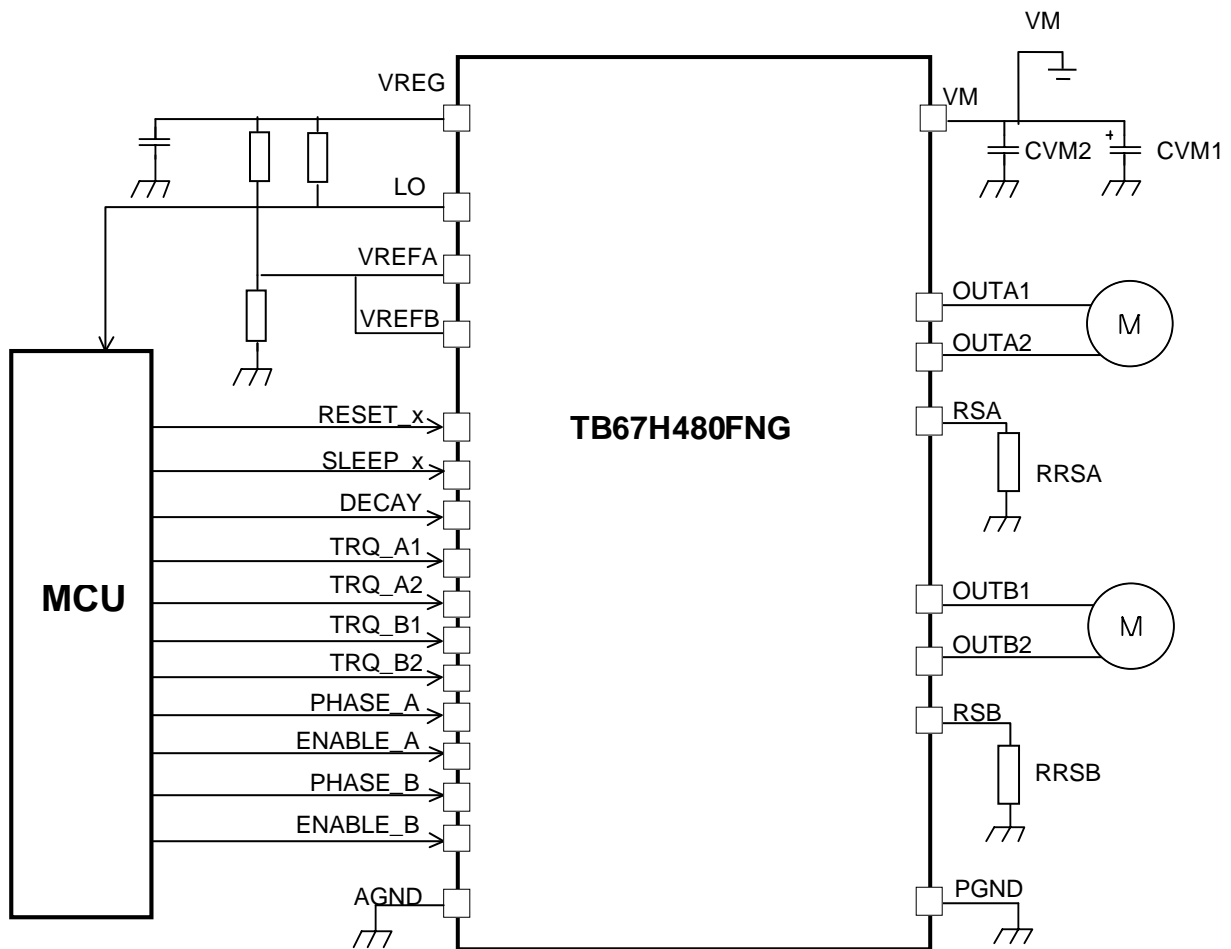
VM

VREG

VM

CVM2

CVM1

LO

VREFA

VREFB

OUTA1

OUTA2

M

RESET_x

SLEEP_x

DECAY

TRQ_A1

TRQ_A2

TRQ_B1

TRQ_B2

PHASE_A

ENABLE_A

PHASE_B

ENABLE_B

AGND

TB67H480FNG

MCU

RSA

RRSA

OUTB1

OUTB2

M

RSB

RRSB

PGND